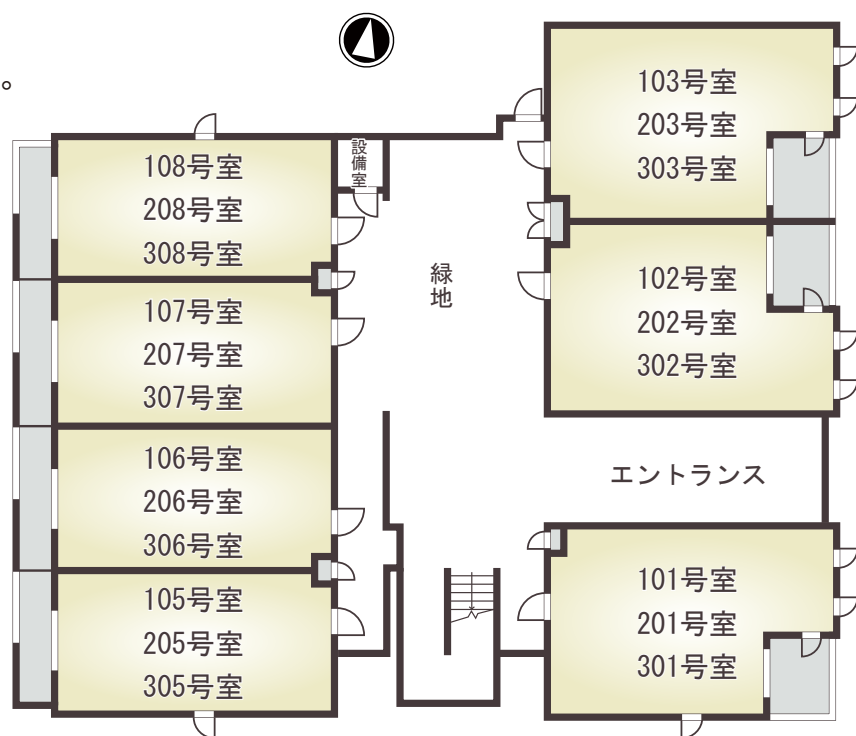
。

108号室
208号室
308号室

設備室

107号室
207号室
307号室

緑地

103号室
203号室
303号室

102号室
202号室
302号室

106号室
206号室
306号室

エントランス

105号室
205号室
305号室

101号室
201号室
301号室